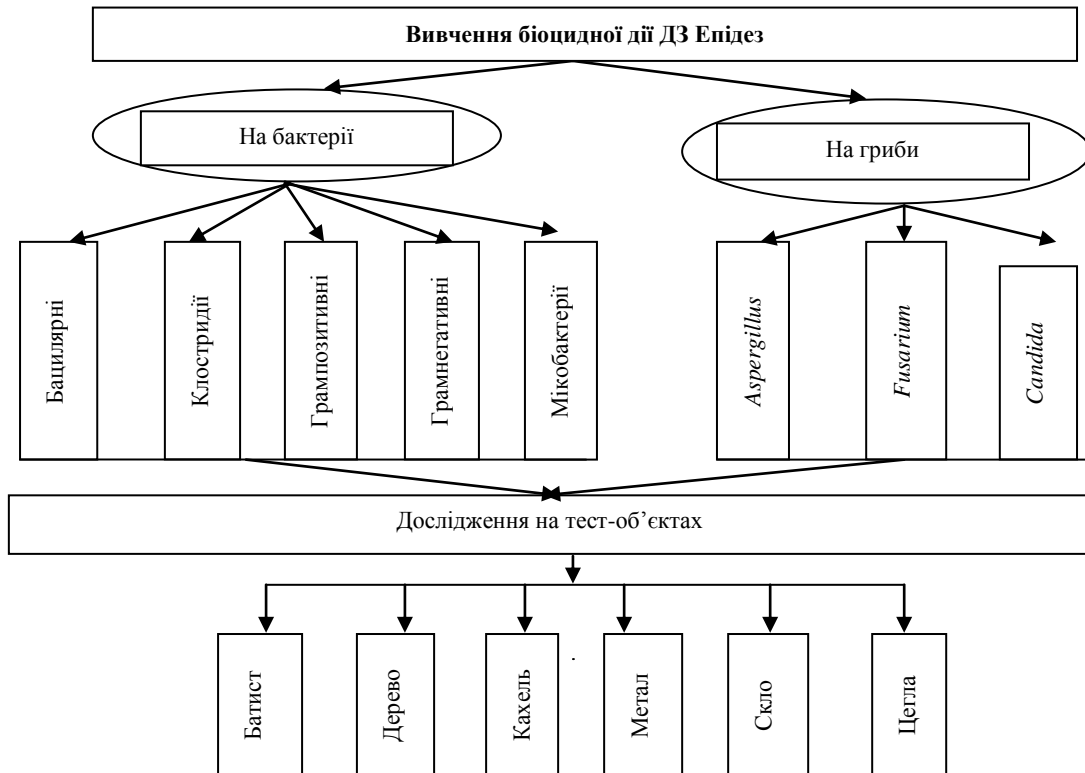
Вивчення біоцидної дії ДЗ Епідез

На бактерії

На гриби

Бацилярні

Клостридії

Грампозитивні

Грамнегативні

Мікобактерії

Aspergillus

Fusarium

Candida

Дослідження на тест-об’єктах

Батист

Дерево

Кахель

Метал

Скло

Цегла